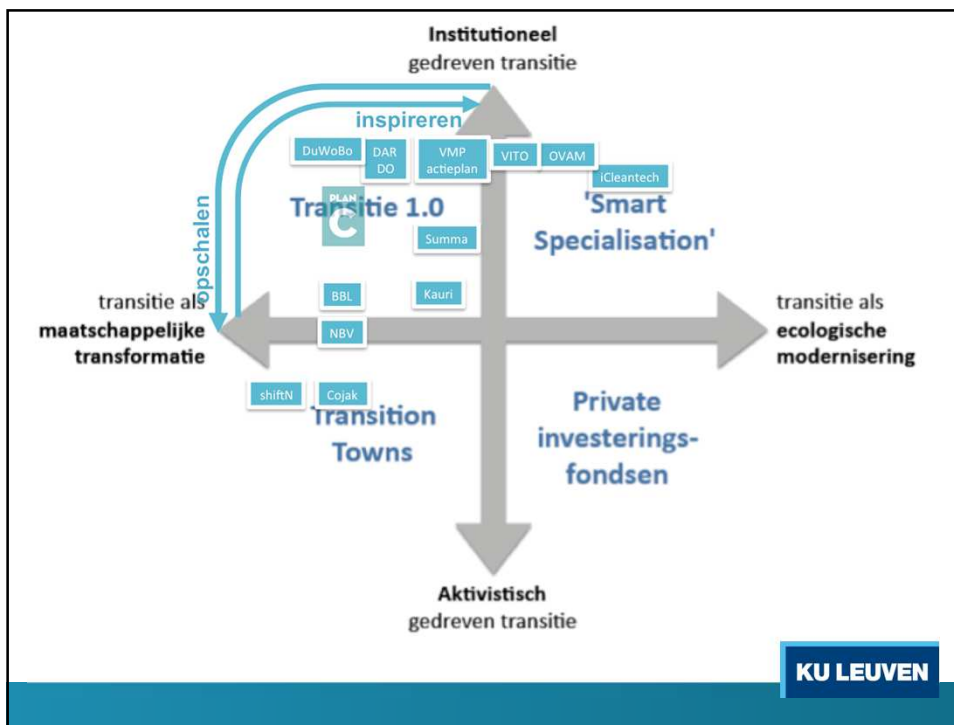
**Institutioneel**
gedreven transitie

inspireren

opschalen

DuWoBo

DAR
DO

VMP
actieplan

VITO

OVAM

iCleantech

PLAN C

Transitie 1.0

'Smart
Specialisation'

Summa

transitie als
**maatschappelijke**
**transformatie**

BBL

Kauri

NBV

transitie als
**ecologische**
**modernisering**

shiftN

Cojak

Transition
Towns

Private
investeringsfondsen

**Aktivistisch**
gedreven transitie

KU LEUVEN